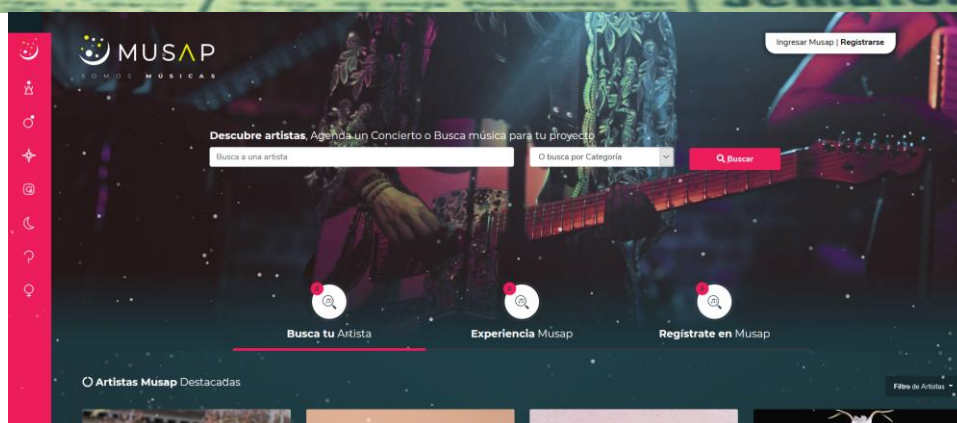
MUSAP
SOMOS MÚSICAS

Ingresar Musap | Registrarse

Descubre artistas, Agenda un Concierto o Busca música para tu proyecto

Busca a una artista

O busca por Categoría

Buscar

Busca tu Artista

Experiencia Musap

Regístrate en Musap

Artistas Musap Destacadas

Filtro de Artistas